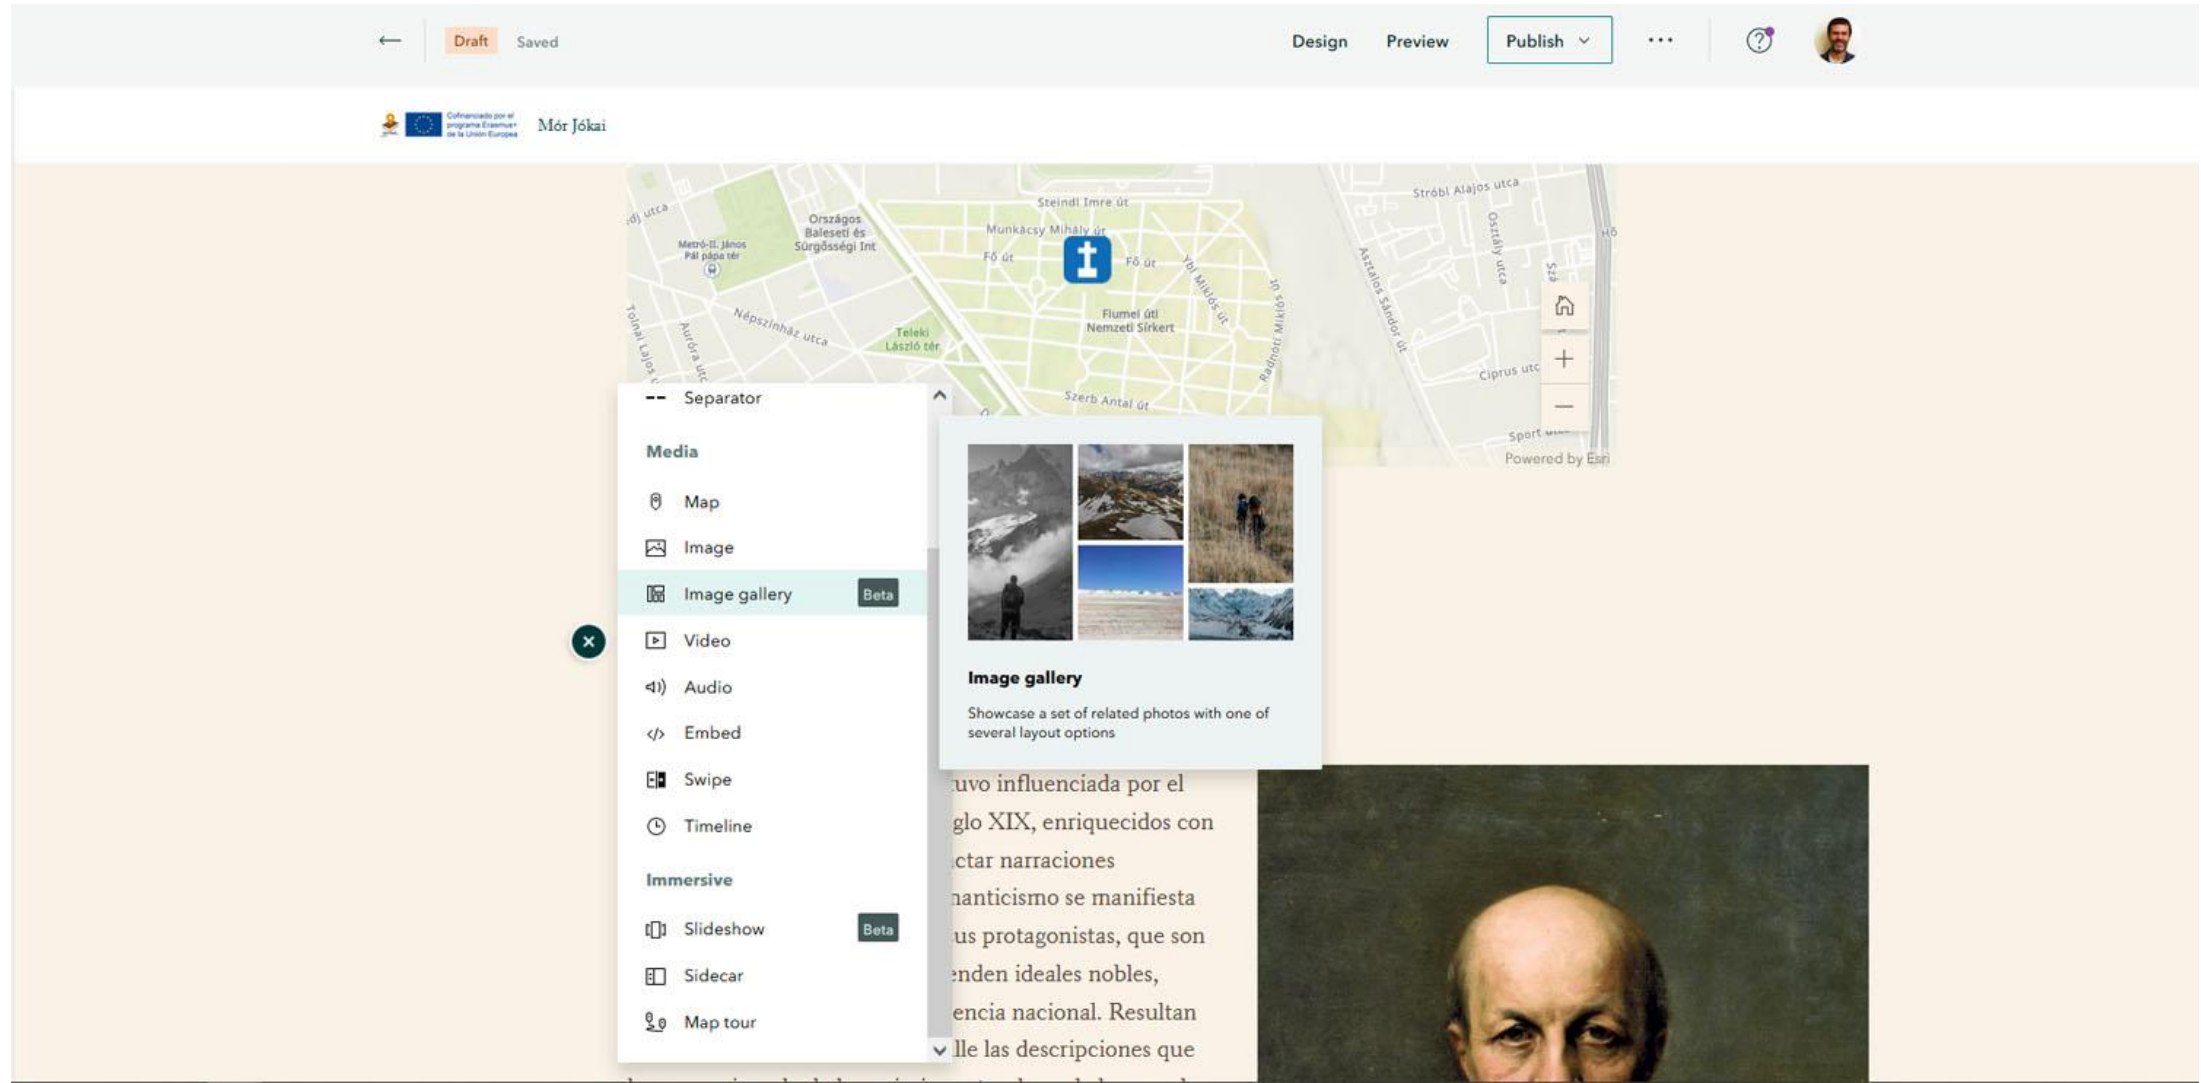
Draft Saved

Design Preview Publish ···

Cofinanciado por el programa Erasmus+ de la Unión Europea Mór Jókai

Steindl Imre út
Munkácsy Mihály út
Országos Baleseti és Sürgősségi Int
Metró-II. János Pál pápa tér
Fő út
Fő út
Népszínház utca
Teleki László tér
Fiumei úti Nemzeti Sírkert
Szerb Antal út
Stróbl Alajos utca
Ciprus utca
Sport utca
Powered by Esri

Separator

Media

Map

Image

Image gallery Beta

Video

Audio

Embed

Swipe

Timeline

Immersive

Slideshow Beta

Sidecar

Map tour

Image gallery

Showcase a set of related photos with one of several layout options

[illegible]uvo influenciada por el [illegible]glo XIX, enriquecidos con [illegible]ctar narraciones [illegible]nanticismo se manifiesta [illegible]us protagonistas, que son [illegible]nden ideales nobles, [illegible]encia nacional. Resultan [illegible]lle las descripciones que